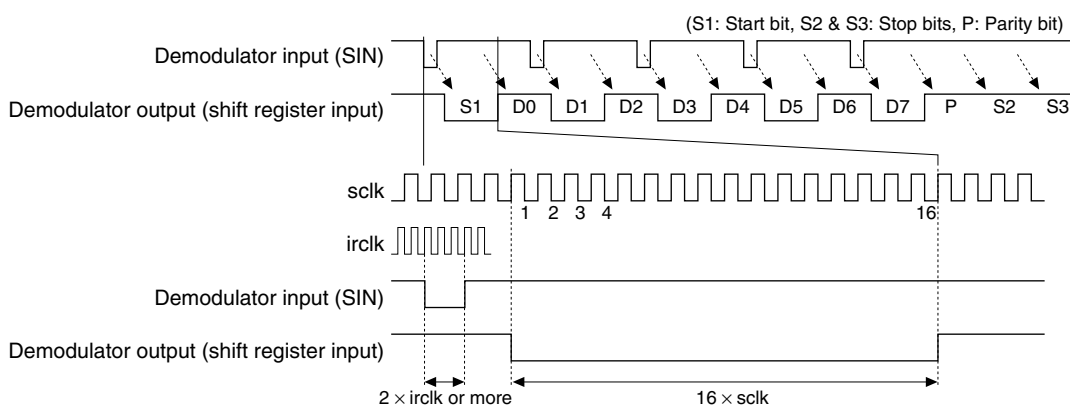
(S1: Start bit, S2 & S3: Stop bits, P: Parity bit)

Demodulator input (SIN)

Demodulator output (shift register input)

S1 D0 D1 D2 D3 D4 D5 D6 D7 P S2 S3

sclk

1 2 3 4

16

irclk

Demodulator input (SIN)

Demodulator output (shift register input)

$2 \times$ irclk or more

$16 \times$ sclk